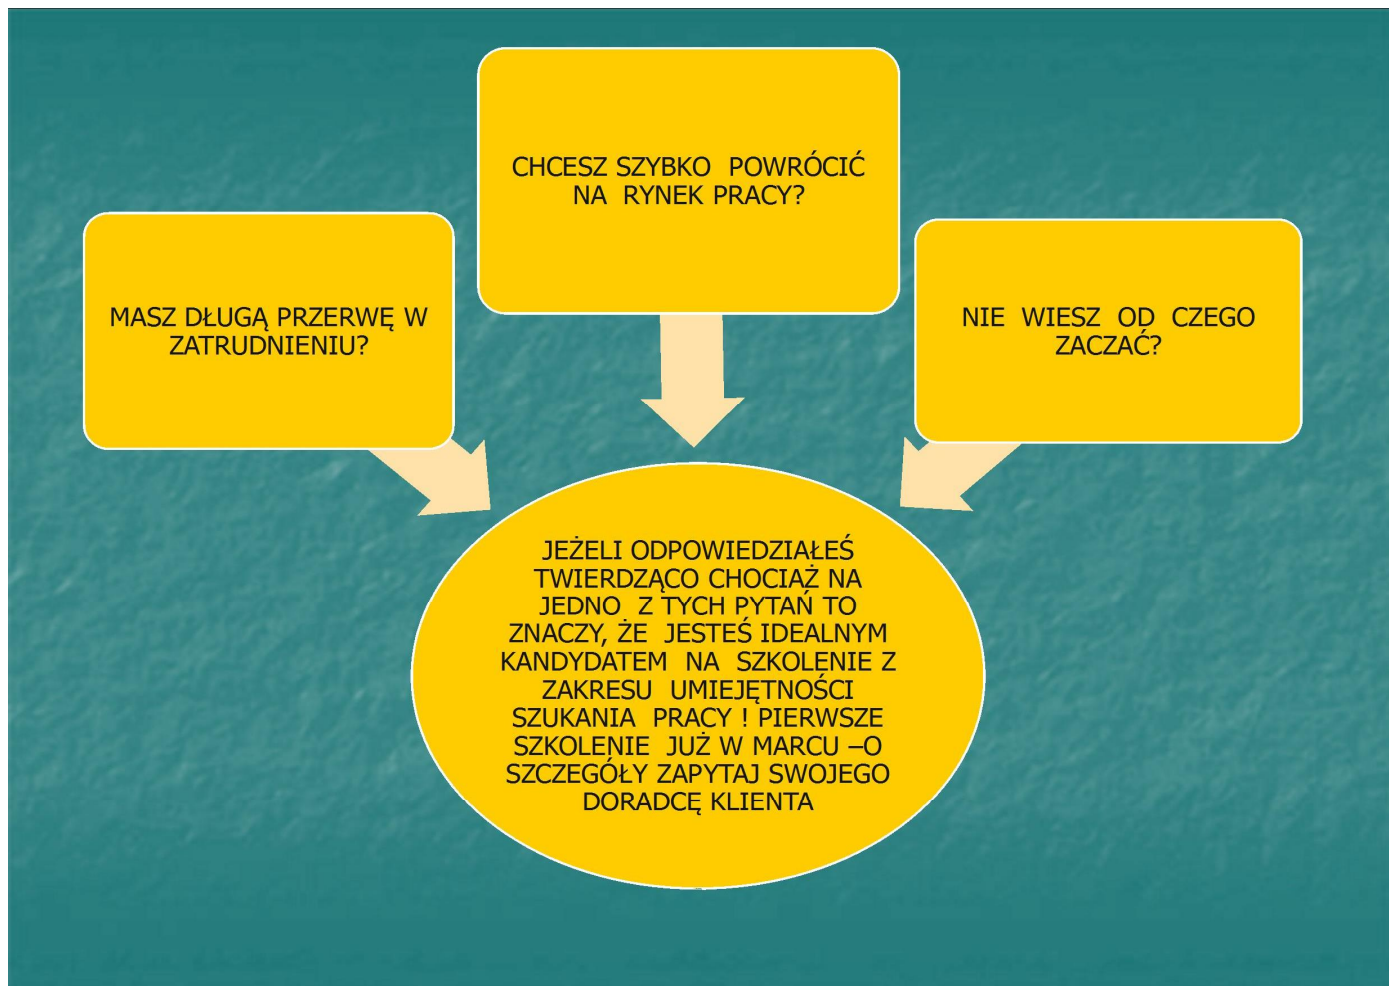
CHCESZ SZYBKO POWRÓCIĆ NA RYNEK PRACY?

MASZ DŁUGĄ PRZERWĘ W ZATRUDNIENIU?

NIE WIESZ OD CZEGO ZACZAĆ?

JEŻELI ODPOWIEDZIAŁEŚ TWIERDZĄCO CHOCIAŻ NA JEDNO Z TYCH PYTAŃ TO ZNACZY, ŻE JESTEŚ IDEALNYM KANDYDATEM NA SZKOLENIE Z ZAKRESU UMIEJĘTNOŚCI SZUKANIA PRACY ! PIERWSZE SZKOLENIE JUŻ W MARCU –O SZCZEGÓŁY ZAPYTAJ SWOJEGO DORADCĘ KLIENTA